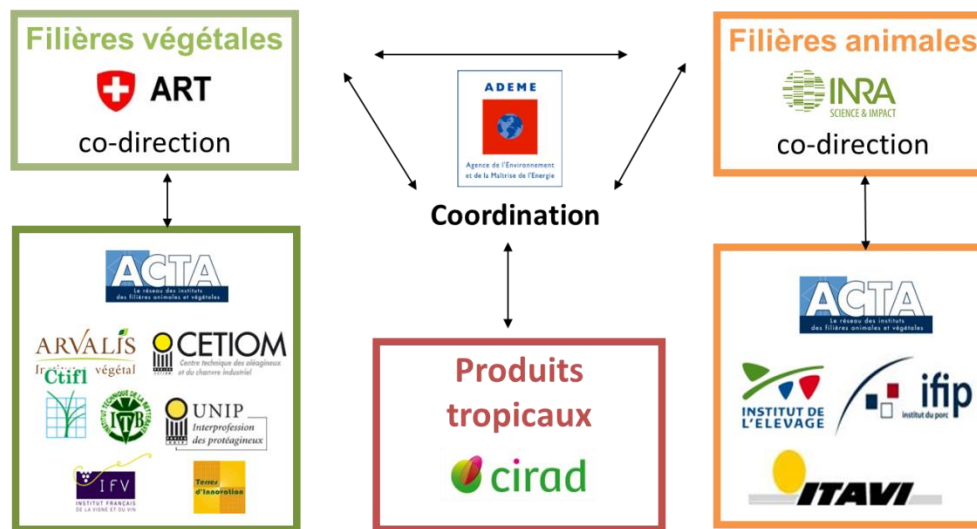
Filières végétales
ART
co-direction

ADEME
Agence de l'Environnement et de la Maîtrise de l'Energie
Coordination

Filières animales
INRA
SCIENCE & IMPACT
co-direction

ACTA
Le réseau des instituts des filières animales et végétales
ARVALIS
Institut du végétal
CETIOM
Centre technique des oléagineux et du chanvre industriel
Ctifl
ITB
INSTITUT TECHNIQUE DE LA BETTERAVE
UNIP
Interprofession des protéagineux
IFV
INSTITUT FRANÇAIS DE LA VIGNE ET DU VIN
Terres d'Innovation

Produits tropicaux
cirad

ACTA
Le réseau des instituts des filières animales et végétales
INSTITUT DE L'ELEVAGE
ifip
institut du porc
ITAVI